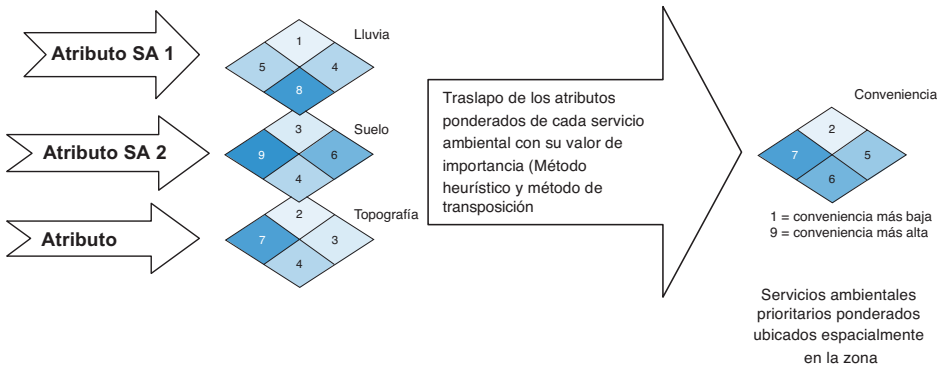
Atributo SA 1

Lluvia

1
5
4
8

Atributo SA 2

Suelo

3
9
6
4

Atributo

Topografía

2
7
3
4

Traslapo de los atributos ponderados de cada servicio ambiental con su valor de importancia (Método heurístico y método de transposición

Conveniencia

2
7
5
6

1 = conveniencia más baja
9 = conveniencia más alta

Servicios ambientales prioritarios ponderados ubicados espacialmente en la zona